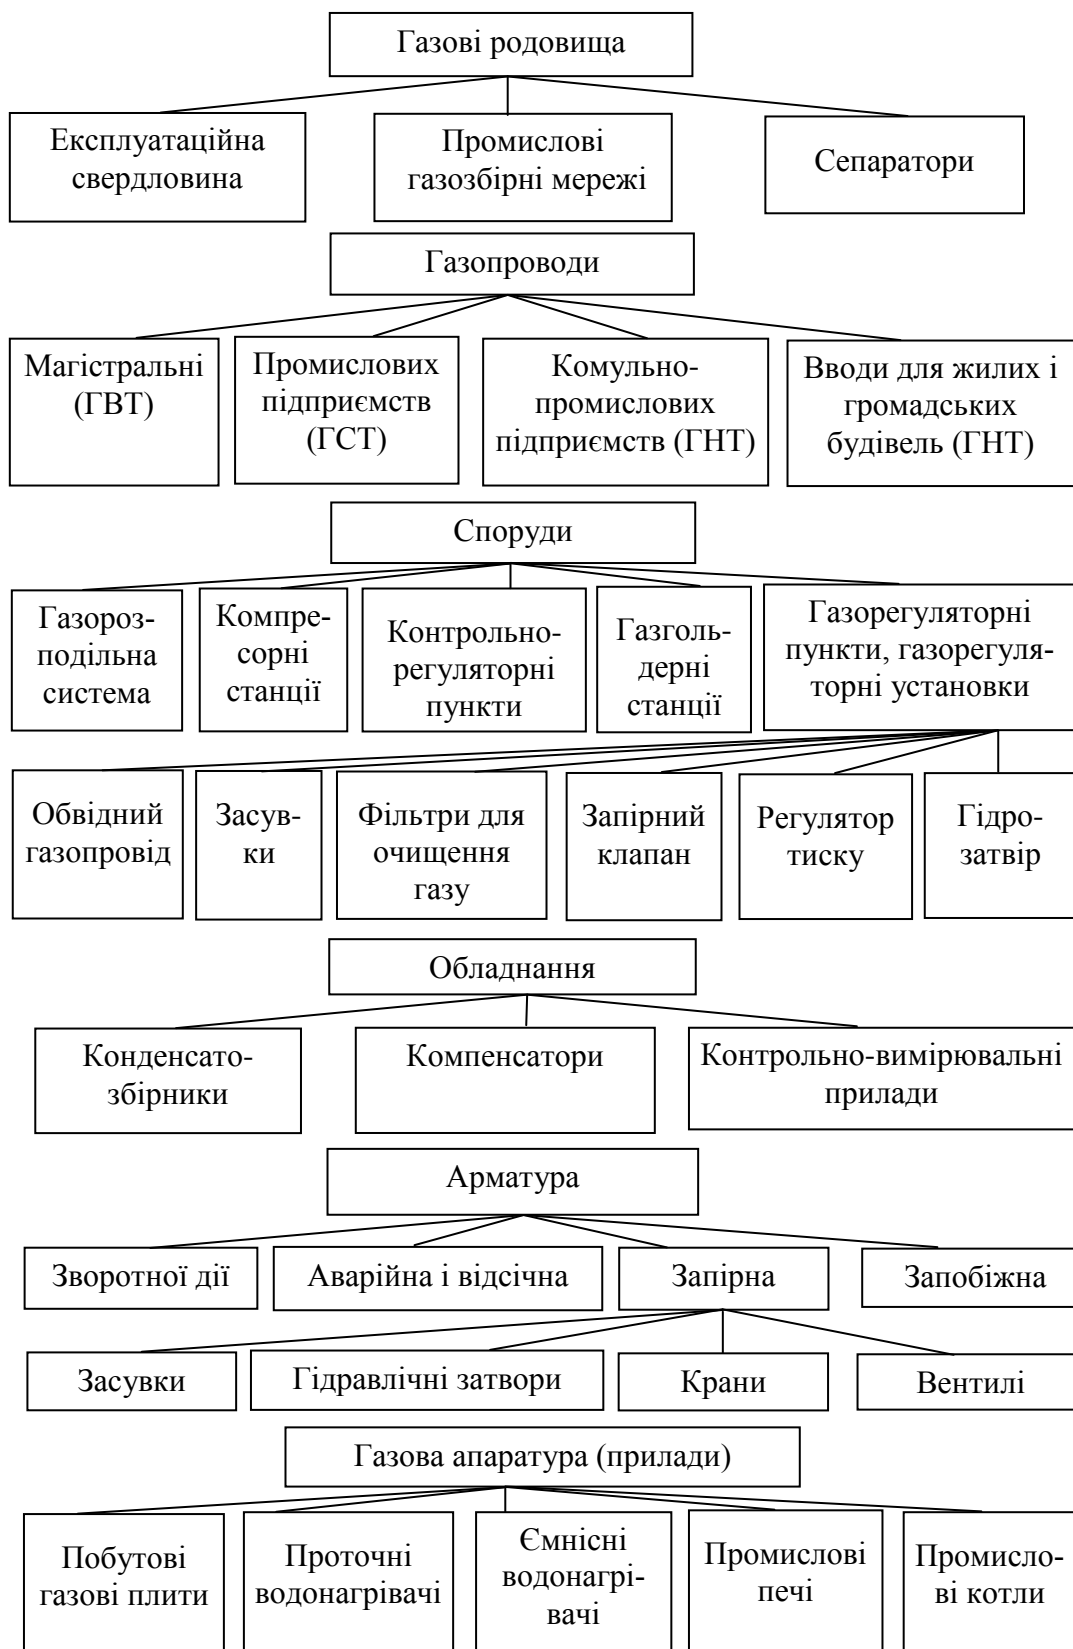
Газові родовища

Експлуатаційна свердловина

Промислові газозбірні мережі

Сепаратори

Газопроводи

Магістральні (ГВТ)

Промислових підприємств (ГСТ)

Комульно-промислових підприємств (ГНТ)

Вводи для жилих і громадських будівель (ГНТ)

Споруди

Газорозподільна система

Компресорні станції

Контрольно-регуляторні пункти

Газгольдерні станції

Газорегуляторні пункти, газорегуляторні установки

Обвідний газопровід

Засувки

Фільтри для очищення газу

Запірний клапан

Регулятор тиску

Гідрозатвір

Обладнання

Конденсатозбірники

Компенсатори

Контрольно-вимірювальні прилади

Арматура

Зворотної дії

Аварійна і відсічна

Запірна

Запобіжна

Засувки

Гідравлічні затвори

Крани

Вентилі

Газова апаратура (прилади)

Побутові газові плити

Проточні водонагрівачі

Ємнісні водонагрівачі

Промислові печі

Промислові котли